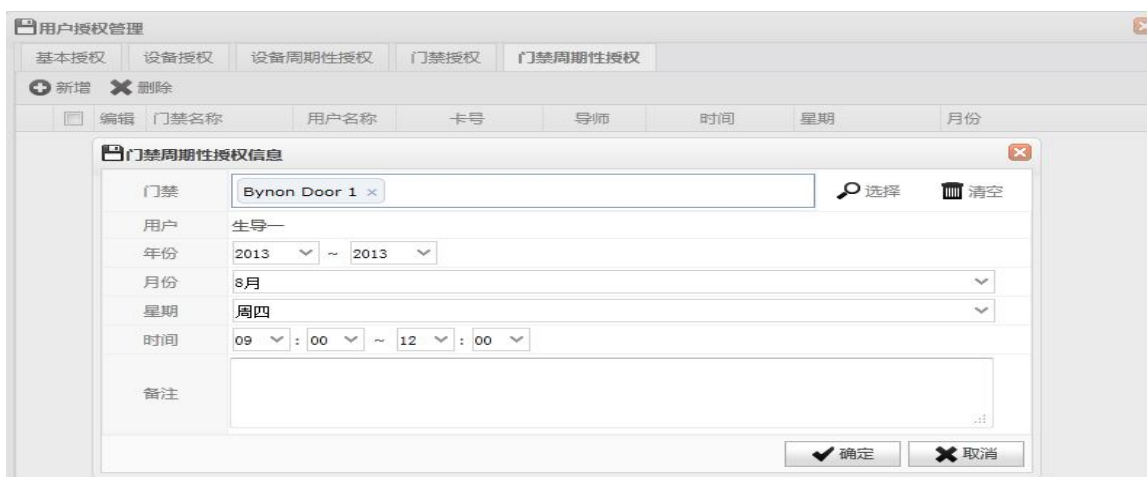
用户授权管理

基本授权 设备授权 设备周期性授权 门禁授权 门禁周期性授权

新增 删除

| 编辑 | 门禁名称 | 用户名称 | 卡号 | 导师 | 时间 | 星期 | 月份 |
|---|---|---|---|---|---|---|---|

门禁周期性授权信息

门禁 Bynon Door 1 × 选择 清空

用户 生导一

年份 2013 ~ 2013

月份 8月

星期 周四

时间 09 : 00 ~ 12 : 00

备注

确定 取消